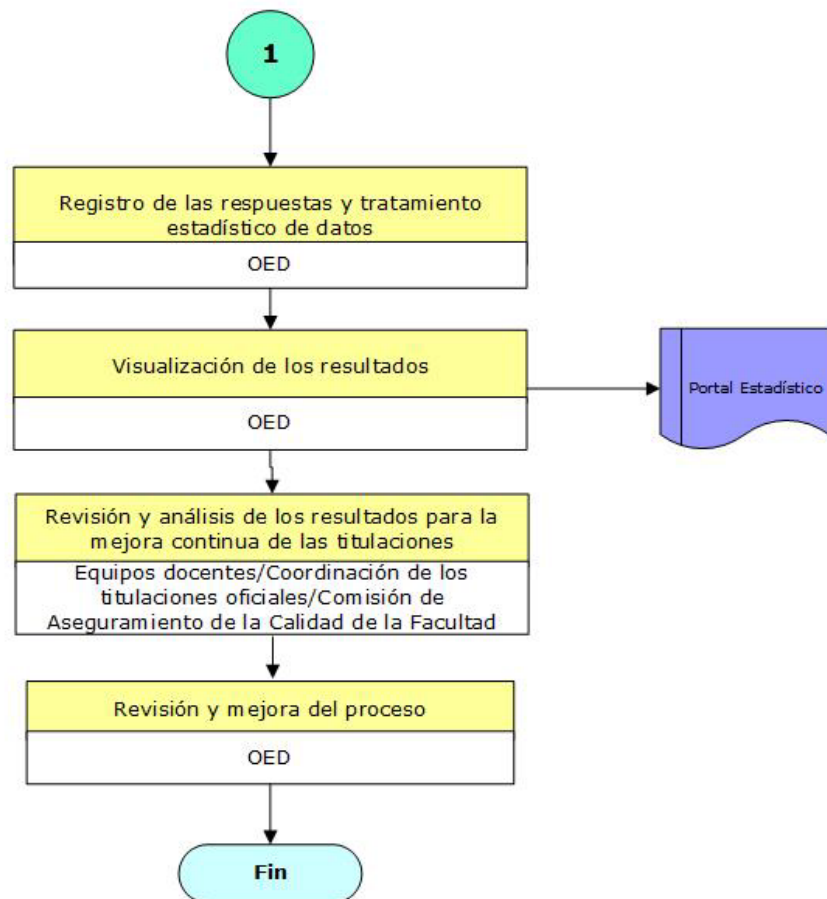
1

Registro de las respuestas y tratamiento estadístico de datos

OED

Visualización de los resultados

OED

Portal Estadístico

Revisión y análisis de los resultados para la mejora continua de las titulaciones

Equipos docentes/Coordinación de los titulaciones oficiales/Comisión de Aseguramiento de la Calidad de la Facultad

Revisión y mejora del proceso

OED

Fin